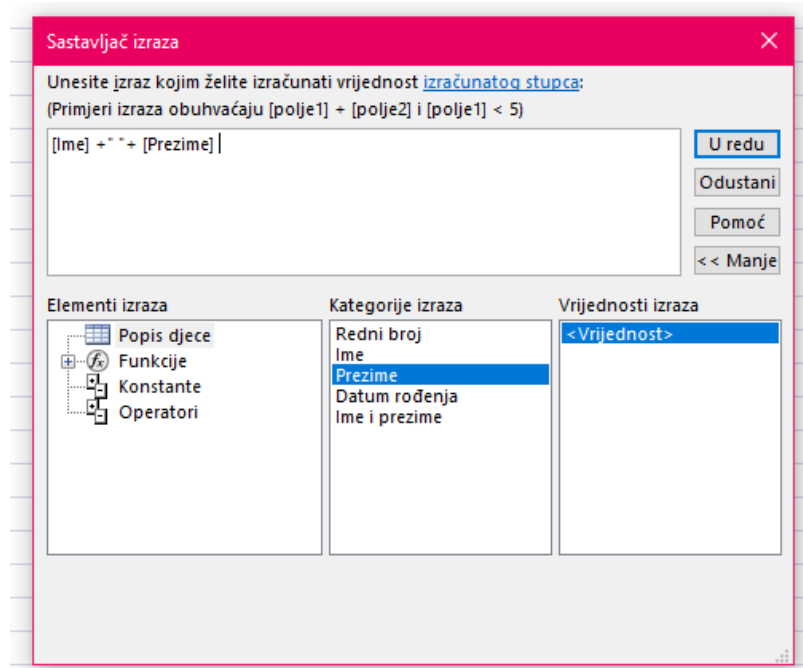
Sastavljač izraza

Unesite izraz kojim želite izračunati vrijednost izračunatog stupca:
(Primjeri izraza obuhvaćaju [polje1] + [polje2] i [polje1] < 5)

[Ime] +" "+ [Prezime]

U redu
Odustani
Pomoć
<< Manje

Elementi izraza
Popis djece
Funkcije
Konstante
Operatori

Kategorije izraza
Redni broj
Ime
Prezime
Datum rođenja
Ime i prezime

Vrijednosti izraza
<Vrijednost>